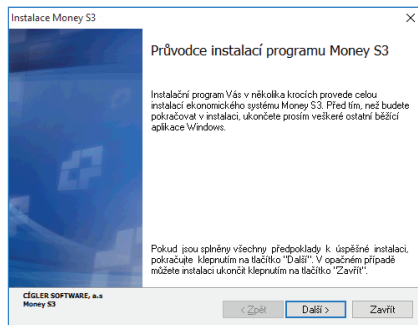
Instalace Money S3

Průvodce instalací programu Money S3

Instalační program Vás v několika krocích provede celou instalací ekonomického systému Money S3. Před tím, než budete pokračovat v instalaci, ukončete prosím veškeré ostatní běžící aplikace Windows.

Pokud jsou splněny všechny předpoklady k úspěšné instalaci, pokračujte klepnutím na tlačítko "Další". V opačném případě můžete instalaci ukončit klepnutím na tlačítko "Zavřít".

CÍGLER SOFTWARE, a.s
Money S3

< Zpět
Další >
Zavřít